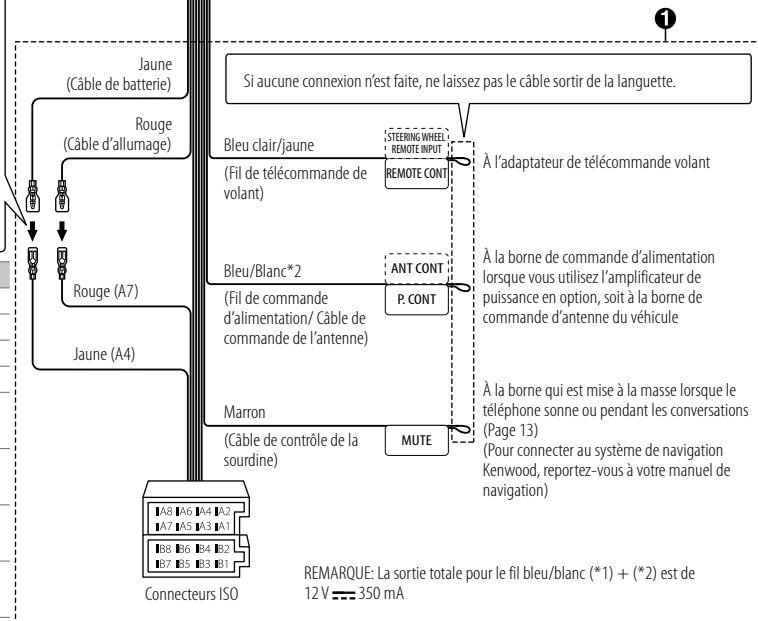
❶

Jaune (Câble de batterie)

Rouge (Câble d'allumage)

Si aucune connexion n'est faite, ne laissez pas le câble sortir de la languette.

Bleu clair/jaune

(Fil de télécommande de volant)

STEERING WHEEL REMOTE INPUT

REMOTE CONT

À l'adaptateur de télécommande volant

Bleu/Blanc*2

(Fil de commande d'alimentation/ Câble de commande de l'antenne)

ANT CONT

P. CONT

À la borne de commande d'alimentation lorsque vous utilisez l'amplificateur de puissance en option, soit à la borne de commande d'antenne du véhicule

Rouge (A7)

Jaune (A4)

Marron

(Câble de contrôle de la sourdine)

MUTE

À la borne qui est mise à la masse lorsque le téléphone sonne ou pendant les conversations (Page 13)
(Pour connecter au système de navigation Kenwood, reportez-vous à votre manuel de navigation)

A8 A6 A4 A2
A7 A5 A3 A1
B8 B6 B4 B2
B7 B5 B3 B1

Connecteurs ISO

REMARQUE: La sortie totale pour le fil bleu/blanc (*1) + (*2) est de 12 V ⎓ 350 mA